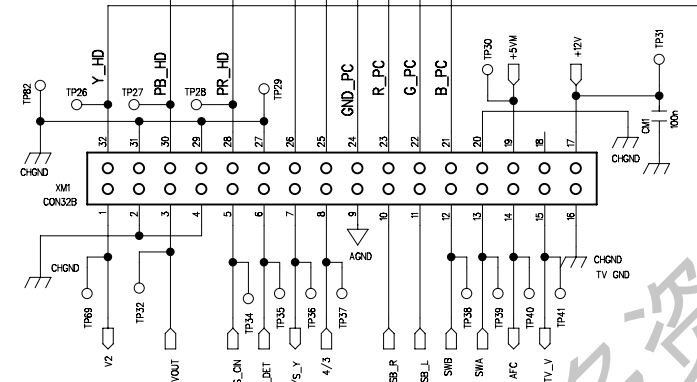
TP82
TP26
Y_HD
TP27
PB_HD
TP28
PR_HD
TP29
GND_PC
R_PC
G_PC
B_PC
TP30
+5VM
+12V
TP31
32
31
30
29
28
27
26
25
24
23
22
21
20
19
18
17
CHGND
XM1
CON32B
CHGND
CM1
100n
1
2
3
4
5
6
7
8
9
10
11
12
13
14
15
16
AGND
CHGND
TV GND
CHGND
TP69
TP32
TP34
TP35
TP36
TP37
TP38
TP39
TP40
TP41
V2
VOUT
S_CN
DET
'S_Y
4/3
SB_R
SB_L
SWB
SWA
AFC
TV_V